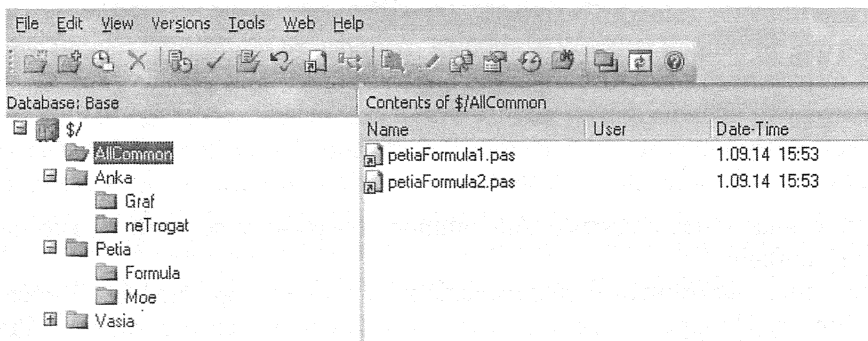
File Edit View Versions Tools Web Help

Database: Base

$/
AllCommon
Anka
Graf
neTrogat
Petia
Formula
Moe
Vasia

Contents of $/AllCommon

| Name | User | Date-Time |
|---|---|---|
| petiaFormula1.pas | | 1.09.14 15:53 |
| petiaFormula2.pas | | 1.09.14 15:53 |